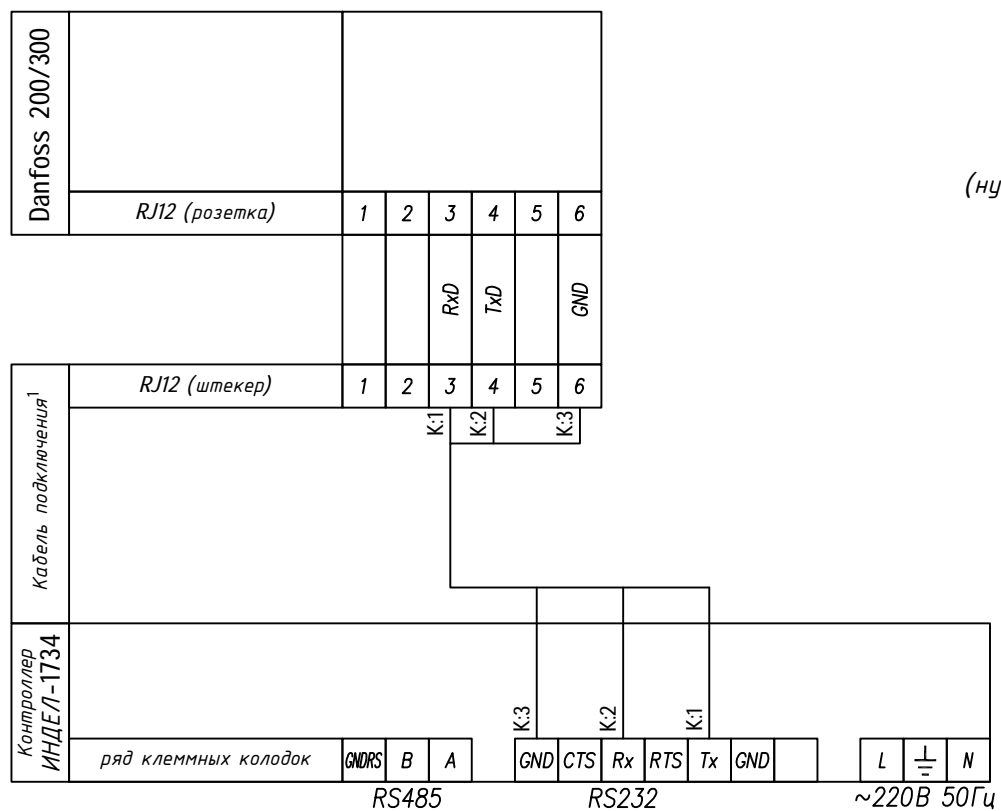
Danfoss 200/300

(ну

RJ12 (розетка)

| 1 | 2 | 3 | 4 | 5 | 6 |
|---|---|---|---|---|---|
| | | RxD | TxD | | GND |

Кабель подключения$^1$

RJ12 (штекер)

| 1 | 2 | 3 | 4 | 5 | 6 |
|---|---|---|---|---|---|

K:1 K:2 K:3

Контроллер ИНДЕЛ-1734

K:3 K:2 K:1

ряд клеммных колодок

| GNDRS | B | A | GND | CTS | Rx | RTS | Tx | GND | | L | ⏚ | N |
|---|---|---|---|---|---|---|---|---|---|---|---|---|

RS485 RS232 ~220В 50Гц